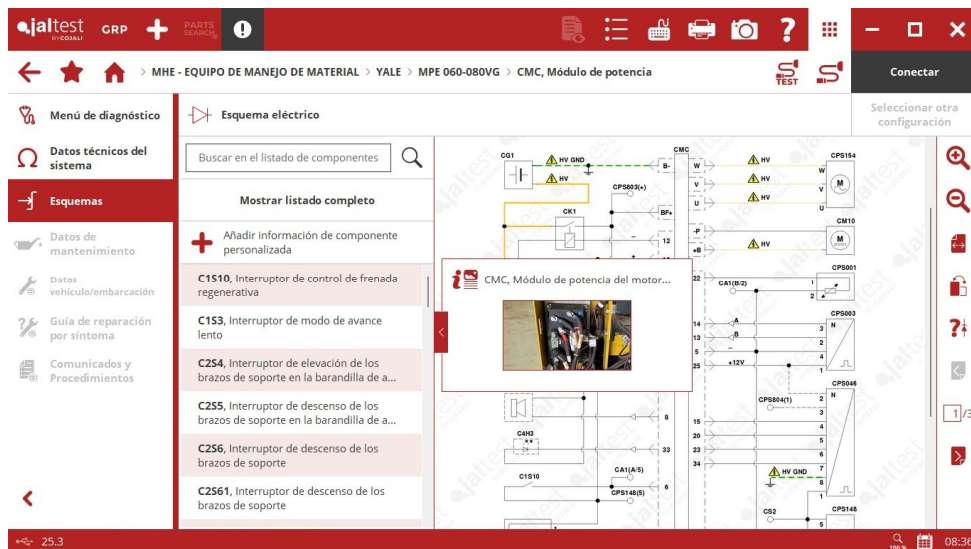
jaltest BY COJALI GRP PARTS SEARCH

MHE - EQUIPO DE MANEJO DE MATERIAL > YALE > MPE 060-080VG > CMC, Módulo de potencia

TEST

Conectar

Menú de diagnóstico

Datos técnicos del sistema

Esquemas

Datos de mantenimiento

Datos vehículo/embarcación

Guía de reparación por síntoma

Comunicados y Procedimientos

Esquema eléctrico

Seleccionar otra configuración

Buscar en el listado de componentes

Mostrar listado completo

Añadir información de componente personalizada

C1S10, Interruptor de control de frenada regenerativa

C1S3, Interruptor de modo de avance lento

C2S4, Interruptor de elevación de los brazos de soporte en la barandilla de a...

C2S5, Interruptor de descenso de los brazos de soporte en la barandilla de a...

C2S6, Interruptor de descenso de los brazos de soporte

C2S61, Interruptor de descenso de los brazos de soporte

CMC, Módulo de potencia del motor...

CG1 HV GND HV CMC B- W V U BF+ CPS603(+) CK1 12 -P +B 22 CA1(B/2) 14 13 5 25 +12V CPS154 M HV HV HV CM10 M HV CPS001 1 2 CPS003 N 3 2 4 1 A B CPS046 N 2 3 4 5 6 7 8 1 CPS804(1) C4H3 8 33 34 15 20 23 24 C1S10 CA1(A/5) CPS148(5) 6 HV GND CS2 CPS148 5

1/3

25.3

08:36